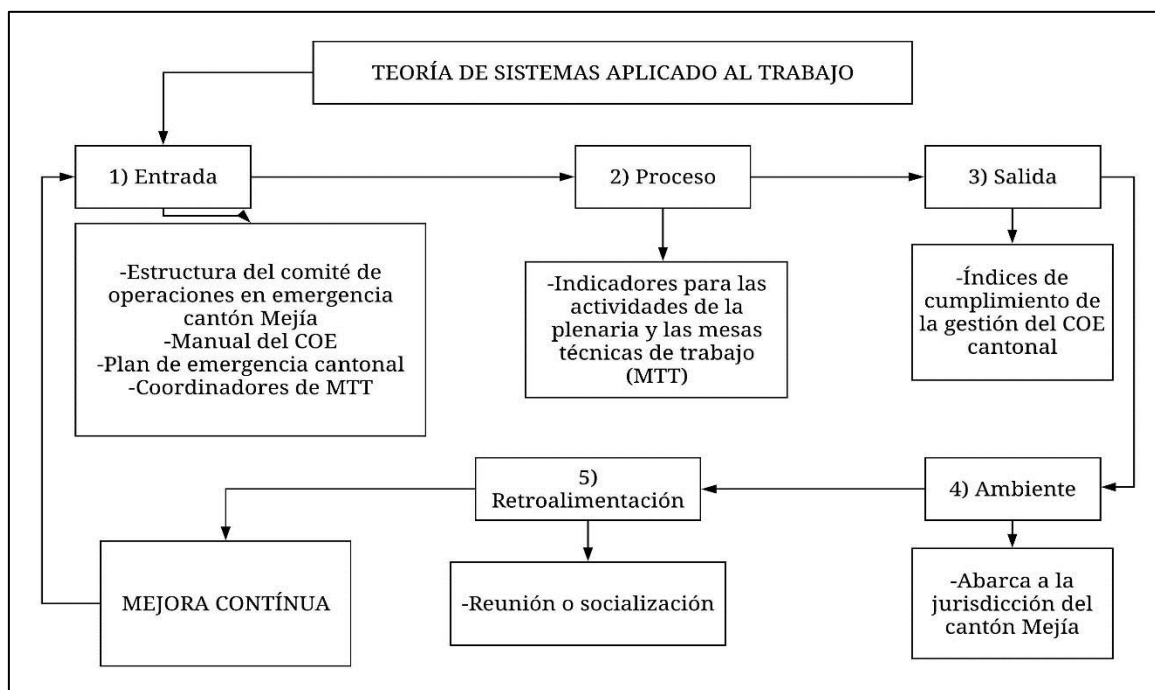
TEORÍA DE SISTEMAS APLICADO AL TRABAJO

1) Entrada

-Estructura del comité de operaciones en emergencia cantón Mejía
-Manual del COE
-Plan de emergencia cantonal
-Coordinadores de MTT

2) Proceso

-Indicadores para las actividades de la plenaria y las mesas técnicas de trabajo (MTT)

3) Salida

-Índices de cumplimiento de la gestión del COE cantonal

5) Retroalimentación

4) Ambiente

MEJORA CONTÍNUA

-Reunión o socialización

-Abarca a la jurisdicción del cantón Mejía